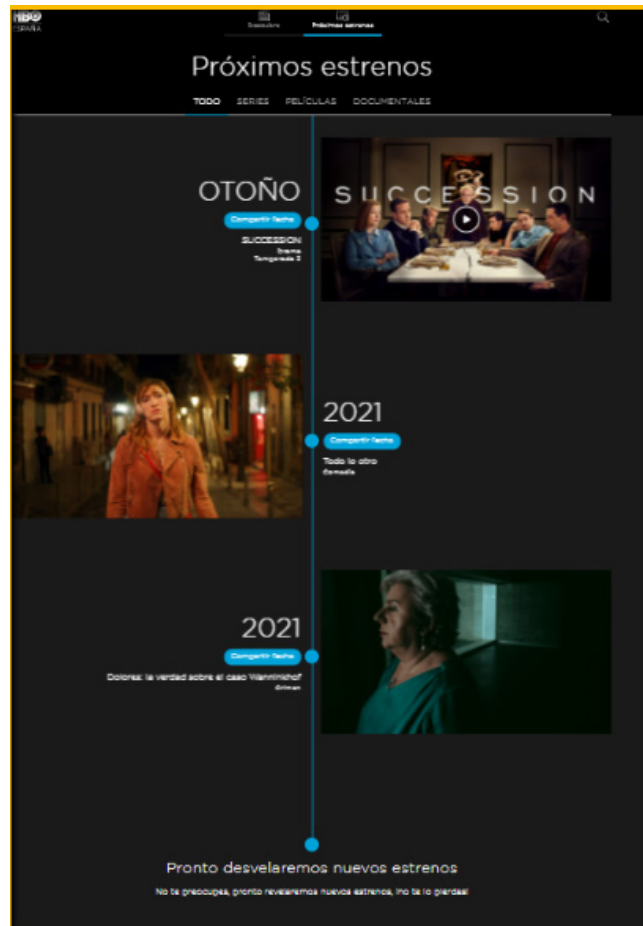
HBO
ESPAÑA

Temporadas Próximos estrenos

Próximos estrenos

TODO SERIES PELÍCULAS DOCUMENTALES

OTOÑO
Compartir fecha
SUCCESSION
Drama
Temporada 3

SUCCESSION

2021
Compartir fecha
Todo lo otro
Comedia

2021
Compartir fecha
Dolores: la verdad sobre el caso Wanninkhof
Crimen

Pronto desvelaremos nuevos estrenos
No te preocupes, pronto revelaremos nuevos estrenos, ¡no te lo pierdas!